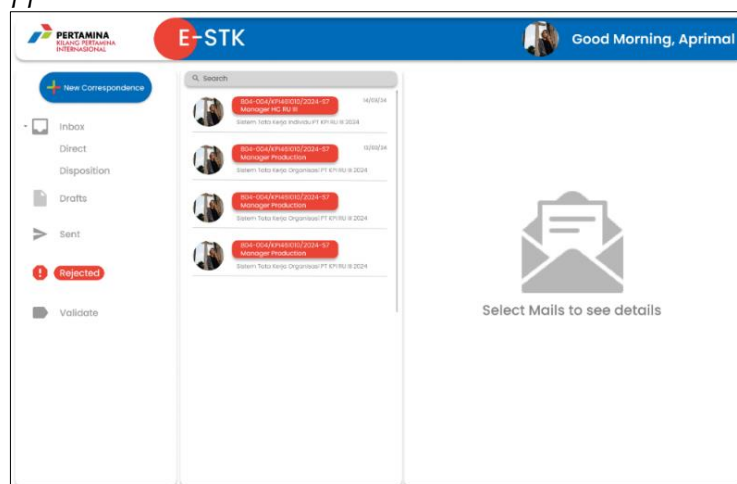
PERTAMINA
KILANG PERTAMINA INTERNASIONAL

E-STK

Good Morning, Aprimal

New Correspondence

Inbox

Direct

Disposition

Drafts

Sent

Rejected

Validate

Search

B04-004/KPI461010/2024-S7
Manager HC RU III
16/09/24
Sistem Tata Kerja Individu PT KPI RU III 2024

B04-004/KPI461010/2024-S7
Manager Production
13/09/24
Sistem Tata Kerja Organisasi PT KPI RU III 2024

B04-004/KPI461010/2024-S7
Manager Production
Sistem Tata Kerja Organisasi PT KPI RU III 2024

B04-004/KPI461010/2024-S7
Manager Production
Sistem Tata Kerja Organisasi PT KPI RU III 2024

Select Mails to see details